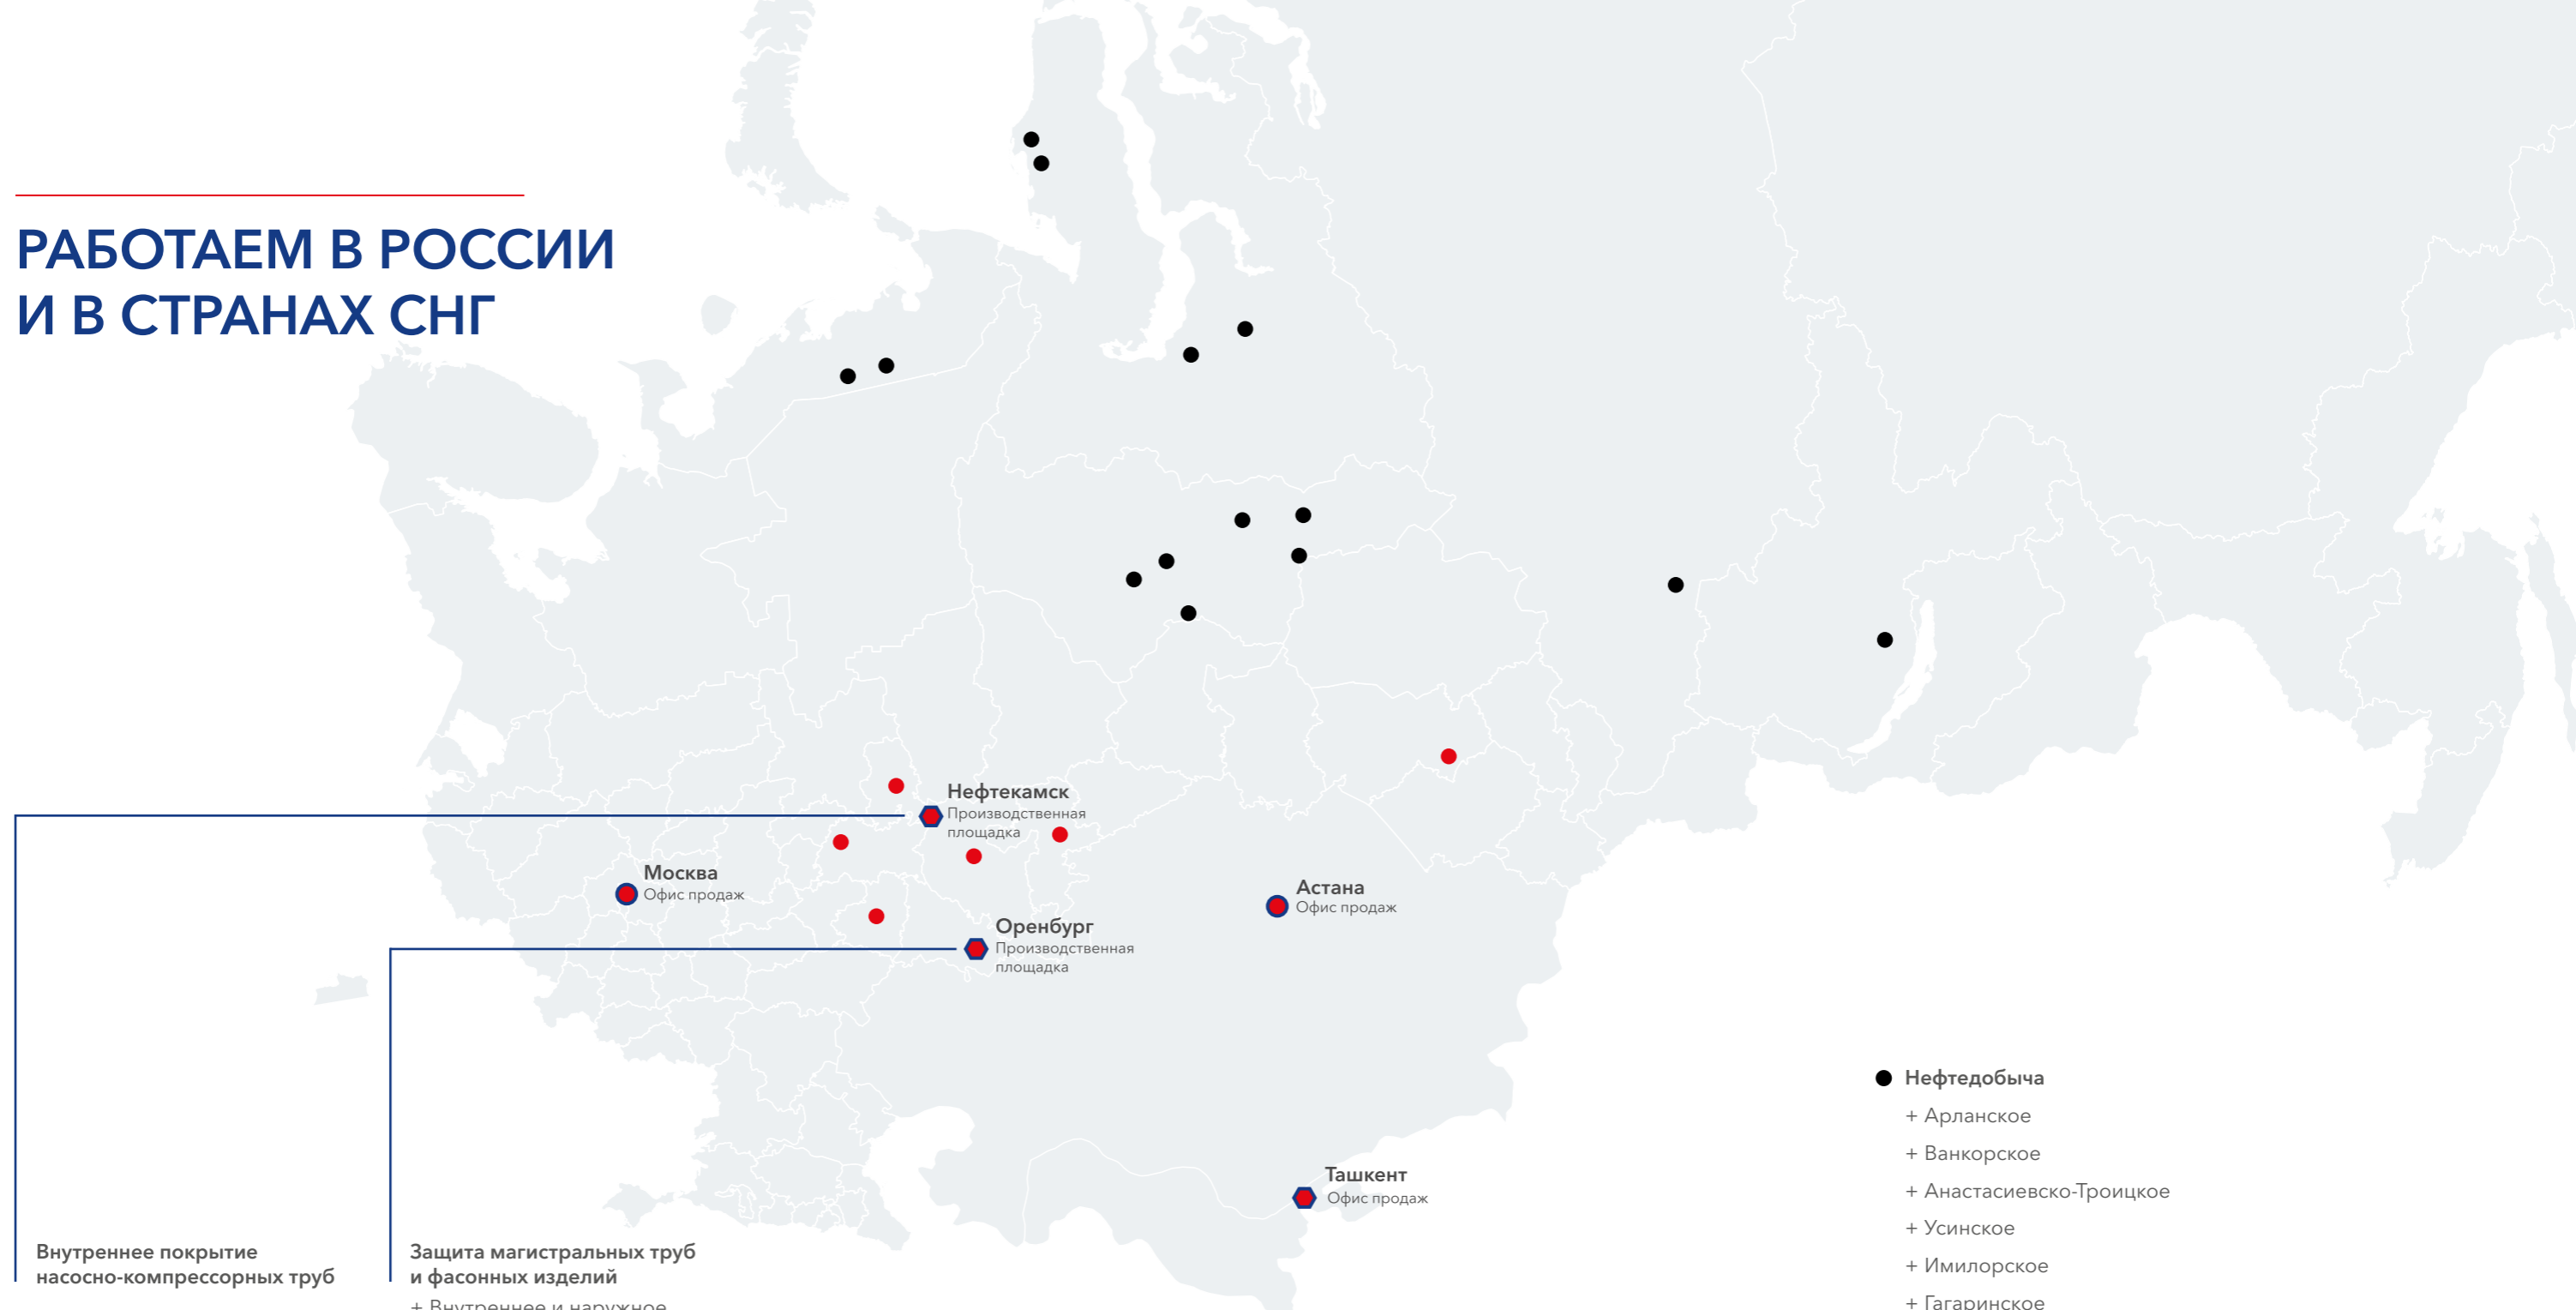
РАБОТАЕМ В РОССИИ И В СТРАНАХ СНГ

Нефтекамск
Производственная площадка

Москва
Офис продаж

Астана
Офис продаж

Оренбург
Производственная площадка

Ташкент
Офис продаж

Внутреннее покрытие насосно-компрессорных труб

Защита магистральных труб и фасонных изделий
+ Внутреннее и наружное

Нефтедобыча
+ Арланское
+ Ванкорское
+ Анастасиевско-Троицкое
+ Усинское
+ Имилорское
+ Гагаринское